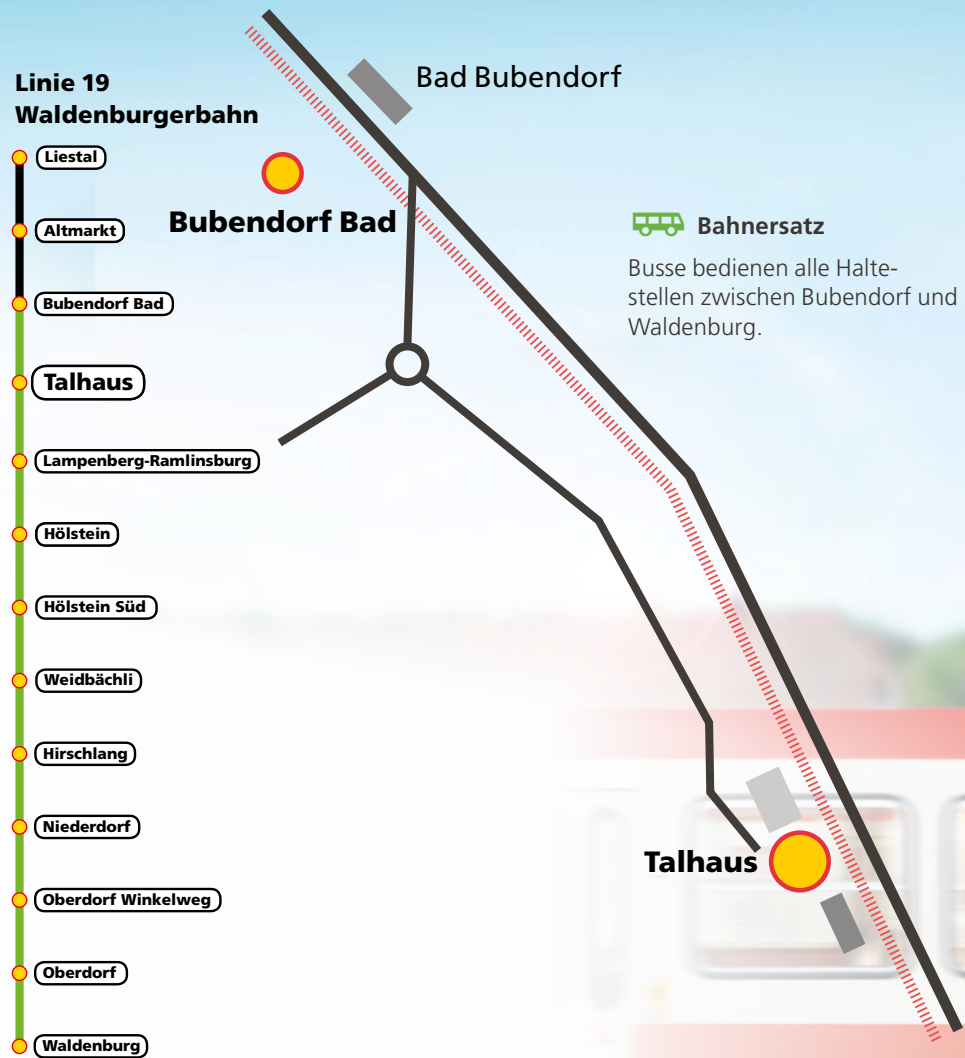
Linie 19
Waldenburgerbahn

Liestal
Altmarkt
Bubendorf Bad
Talhaus
Lampenberg-Ramlinsburg
Hölstein
Hölstein Süd
Weidbächli
Hirschlang
Niederdorf
Oberdorf Winkelweg
Oberdorf
Waldenburg

Bad Bubendorf

Bubendorf Bad

Bahnersatz

Busse bedienen alle Haltestellen zwischen Bubendorf und Waldenburg.

Talhaus